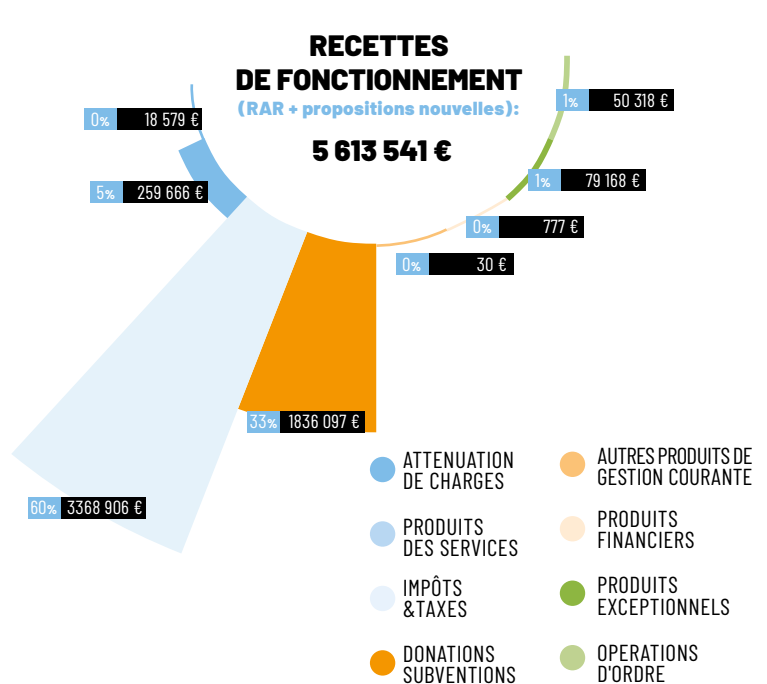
RECETTES
DE FONCTIONNEMENT
(RAR + propositions nouvelles):
5 613 541 €

0% 18 579 €

5% 259 666 €

1% 50 318 €

1% 79 168 €

0% 777 €

0% 30 €

33% 1836 097 €

60% 3368 906 €

ATTENUATION DE CHARGES

PRODUITS DES SERVICES

IMPÔTS &TAXES

DONATIONS SUBVENTIONS

AUTRES PRODUITS DE GESTION COURANTE

PRODUITS FINANCIERS

PRODUITS EXCEPTIONNELS

OPERATIONS D'ORDRE